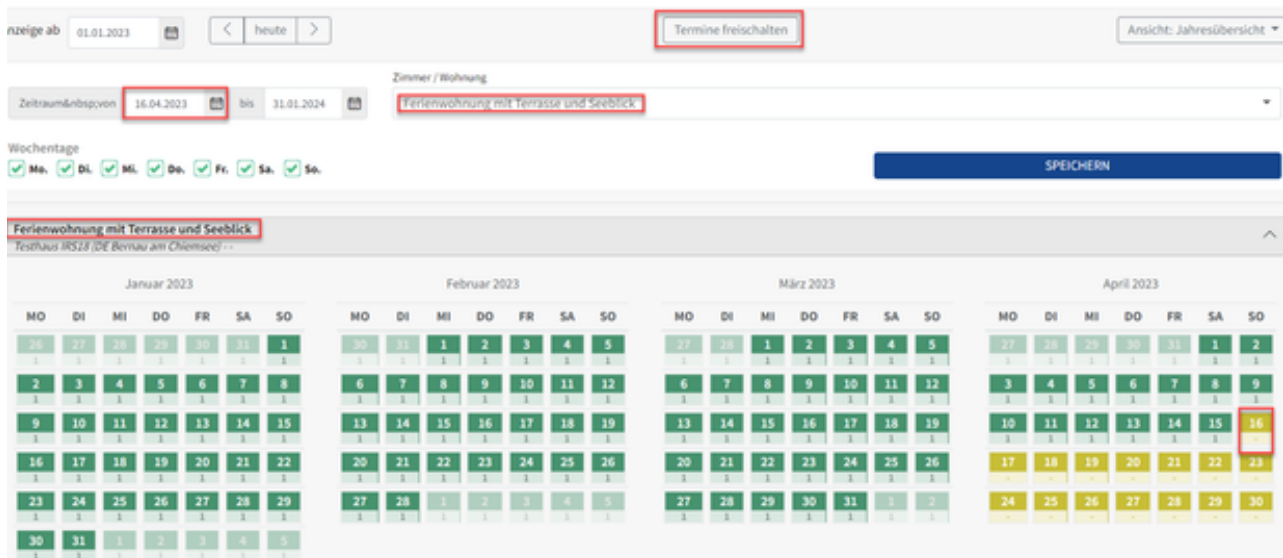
nzeige ab 01.01.2023 | heute | Termine freischalten | Ansicht: Jahresübersicht

Zeitraum&nbsp;von 16.04.2023 bis 31.01.2024

Zimmer / Wohnung
Ferienwohnung mit Terrasse und Seeblick

Wochentage
Mo. Di. Mi. Do. Fr. Sa. So.

SPEICHERN

Ferienwohnung mit Terrasse und Seeblick
Testhaus IRS18 (DE Bernau am Chiemsee) - -

Januar 2023

| MO | DI | MI | DO | FR | SA | SO |
|---|---|---|---|---|---|---|
| 26 | 27 | 28 | 29 | 30 | 31 | 1 |
| 2 | 3 | 4 | 5 | 6 | 7 | 8 |
| 9 | 10 | 11 | 12 | 13 | 14 | 15 |
| 16 | 17 | 18 | 19 | 20 | 21 | 22 |
| 23 | 24 | 25 | 26 | 27 | 28 | 29 |
| 30 | 31 | 1 | 2 | 3 | 4 | 5 |

Februar 2023

| MO | DI | MI | DO | FR | SA | SO |
|---|---|---|---|---|---|---|
| 30 | 31 | 1 | 2 | 3 | 4 | 5 |
| 6 | 7 | 8 | 9 | 10 | 11 | 12 |
| 13 | 14 | 15 | 16 | 17 | 18 | 19 |
| 20 | 21 | 22 | 23 | 24 | 25 | 26 |
| 27 | 28 | 1 | 2 | 3 | 4 | 5 |

März 2023

| MO | DI | MI | DO | FR | SA | SO |
|---|---|---|---|---|---|---|
| 27 | 28 | 1 | 2 | 3 | 4 | 5 |
| 6 | 7 | 8 | 9 | 10 | 11 | 12 |
| 13 | 14 | 15 | 16 | 17 | 18 | 19 |
| 20 | 21 | 22 | 23 | 24 | 25 | 26 |
| 27 | 28 | 29 | 30 | 31 | 1 | 2 |

April 2023

| MO | DI | MI | DO | FR | SA | SO |
|---|---|---|---|---|---|---|
| 27 | 28 | 29 | 30 | 31 | 1 | 2 |
| 3 | 4 | 5 | 6 | 7 | 8 | 9 |
| 10 | 11 | 12 | 13 | 14 | 15 | 16 |
| 17 | 18 | 19 | 20 | 21 | 22 | 23 |
| 24 | 25 | 26 | 27 | 28 | 29 | 30 |